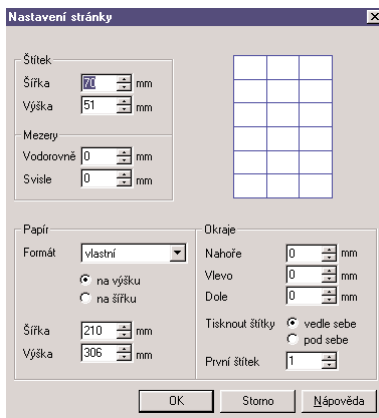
Nastavení stránky

Štítek
Šířka 70 mm
Výška 51 mm

Mezery
Vodorovně 0 mm
Svisle 0 mm

Papír
Formát vlastní
na výšku
na šířku

Šířka 210 mm
Výška 306 mm

Okraje
Nahoře 0 mm
Vlevo 0 mm
Dole 0 mm

Tisknout štítky vedle sebe
pod sebe

První štítek 1

OK
Storno
Nápověda